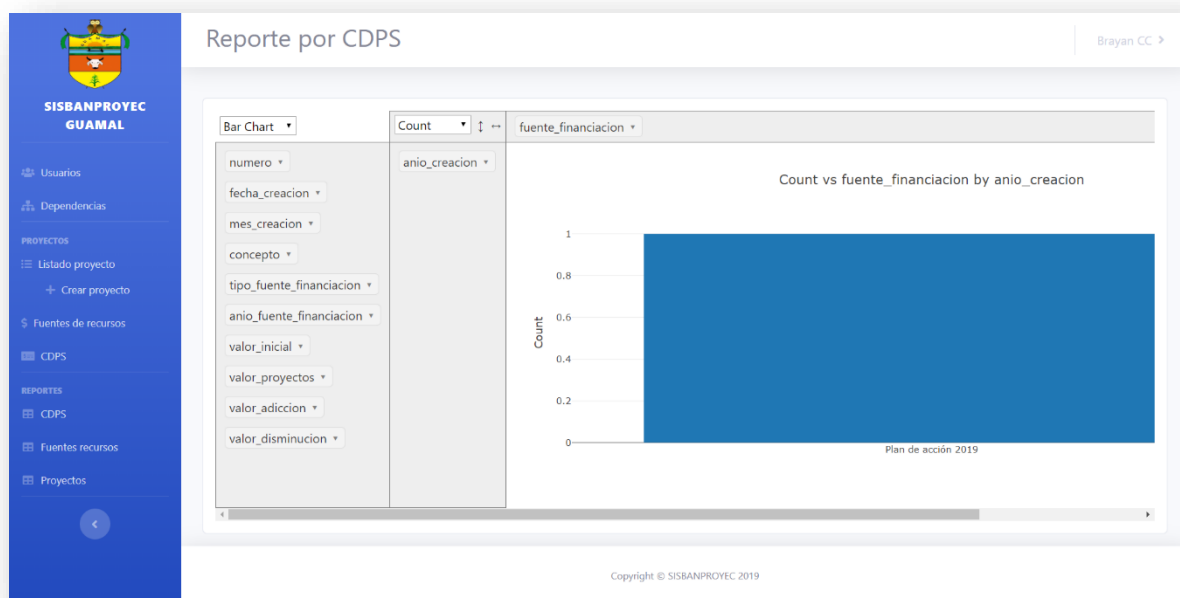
SISBANPROYEC GUAMAL

Usuarios
Dependencias
PROYECTOS
Listado proyecto
+ Crear proyecto
$ Fuentes de recursos
CDPS
REPORTES
CDPS
Fuentes recursos
Proyectos

Reporte por CDPS

Brayan CC

Bar Chart
Count
fuente_financiacion
numero
fecha_creacion
mes_creacion
concepto
tipo_fuente_financiacion
anio_fuente_financiacion
valor_inicial
valor_proyectos
valor_adiccion
valor_disminucion
anio_creacion

Count vs fuente_financiacion by anio_creacion

Count
1
0.8
0.6
0.4
0.2
0
Plan de acción 2019

Copyright © SISBANPROYEC 2019